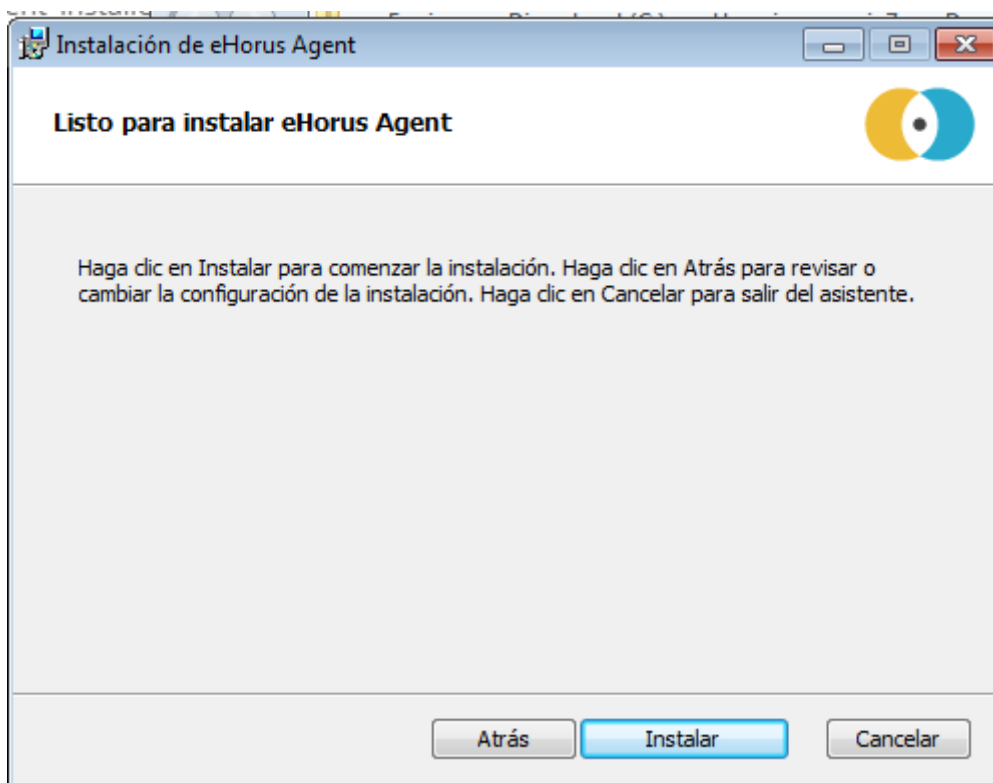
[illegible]

Instalación de eHorus Agent

Listo para instalar eHorus Agent

Haga clic en Instalar para comenzar la instalación. Haga clic en Atrás para revisar o cambiar la configuración de la instalación. Haga clic en Cancelar para salir del asistente.

Atrás

Instalar

Cancelar